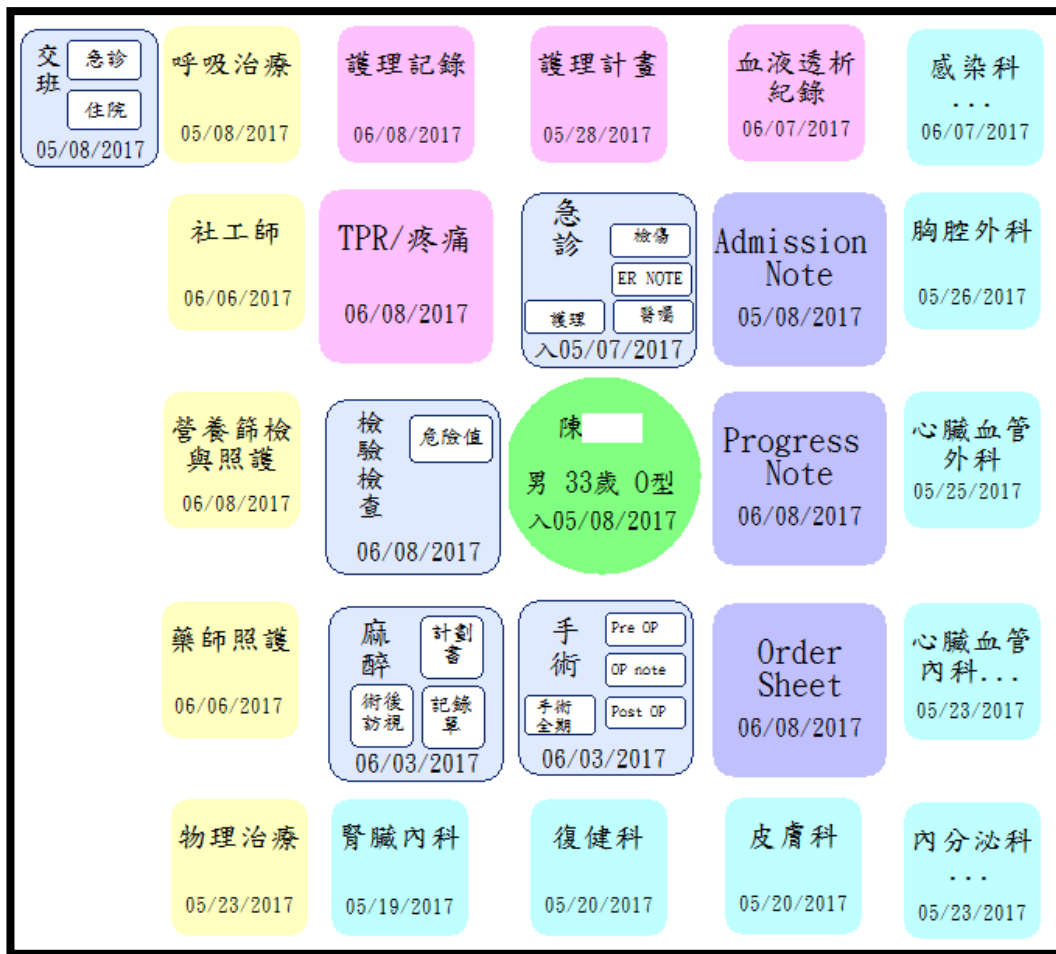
交班
急診
住院
05/08/2017

呼吸治療
05/08/2017

護理記錄
06/08/2017

護理計畫
05/28/2017

血液透析紀錄
06/07/2017

感染科
...
06/07/2017

社工師
06/06/2017

TPR/疼痛
06/08/2017

急診
檢傷
ER NOTE
護理
醫囑
入05/07/2017

Admission Note
05/08/2017

胸腔外科
05/26/2017

營養篩檢與照護
06/08/2017

檢驗檢查
危險值
06/08/2017

陳
男 33歲 O型
入05/08/2017

Progress Note
06/08/2017

心臟血管外科
05/25/2017

藥師照護
06/06/2017

麻醉
計劃書
術後訪視
記錄單
06/03/2017

手術
Pre OP
OP note
手術全期
Post OP
06/03/2017

Order Sheet
06/08/2017

心臟血管內科...
05/23/2017

物理治療
05/23/2017

腎臟內科
05/19/2017

復健科
05/20/2017

皮膚科
05/20/2017

內分泌科
...
05/23/2017